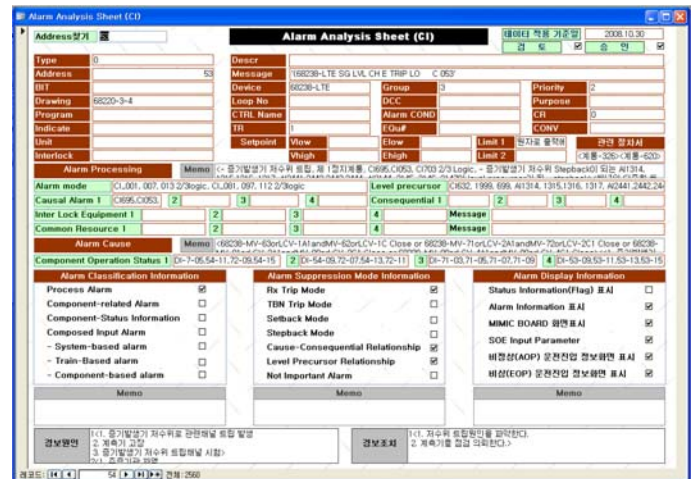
Alarm Analysis Sheet (CI)

Address찾기

Alarm Analysis Sheet (CI)

데이터 적용 기준일 2008.10.30

검 토 ☑ 승 인 ☑

Type 0

Descr

Address 53

Message '168238-LTE SG LVL CH E TRIP LO C 053'

BIT

Device 68238-LTE

Group 3

Priority 2

Drawing 68220-3-4

Loop No

DCC

Purpose

Program

CTRL Name

Alarm COND

CR 0

Indicate

TR 1

EQu#

CONV

Unit

Setpoint

Vlow

Elow

Limit 1 원자로 출력에

관련 절차서

Interlock

Vhigh

Ehigh

Limit 2

<계통-326><계통-620>

Alarm Processing

Memo <- 증기발생기 저수위 트립, 제 1접지계통, CI695,CI053, CI703 2/3 Logic, - 증기발생기 저수위 Stepback이 되는 AI1314,

Alarm mode CI,.001, 007, 013 2/3logic, CI,.081, 097, 112 2/3logic

Level precursor CI632, 1999, 699, AI1314, 1315,1316, 1317, AI2441,2442,24

Causal Alarm 1 CI695,CI053, 2 3 4

Consequential 1 2 3 4

Inter Lock Equipment 1 2 3 4

Message

Common Resource 1 2 3 4

Message

Alarm Cause

Memo <68238-MV-63orLCV-1AtandMV-62orLCV-1C Close or 68238-MV-71orLCV-2AtandMV-72orLCV-2C1 Close or 68238-

Component Operation Status 1 DI-7-05,54-11,72-09,54-15 2 DI-54-09,72-07,54-13,72-11 3 DI-7-03,71-05,71-07,71-09 4 DI-3-09,53-11,53-13,53-15

Alarm Classification Information

Process Alarm ☑

Component-related Alarm ☐

Component-Status Information ☐

Composed Input Alarm ☐

- System-based alarm ☐

- Train-Based alarm ☐

- Component-based alarm ☐

Alarm Suppression Mode Information

Rx Trip Mode ☑

TBN Trip Mode ☐

Setback Mode ☐

Stepback Mode ☐

Cause-Consequential Relationship ☑

Level Precursor Relationship ☑

Not Important Alarm ☐

Alarm Display Information

Status Information(Flag) 표시 ☐

Alarm Information 표시 ☑

MIMIC BOARD 화면표시 ☑

SOE Input Parameter ☑

비정상(AOP) 운전진입 정보화면 표시 ☑

비상(EOP) 운전진입 정보화면 표시 ☑

Memo

Memo

Memo

경보원인

1<1. 증기발생기 저수위로 관련채널 트립 발생
2. 계측기 고장
3. 증기발생기 저수위 트립채널 시험>
2/1 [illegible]

경보조치

1<1. 저수위 트립원인을 파악한다.
2. 계측기를 점검 의뢰한다.>

레코드: 54 전체: 2560